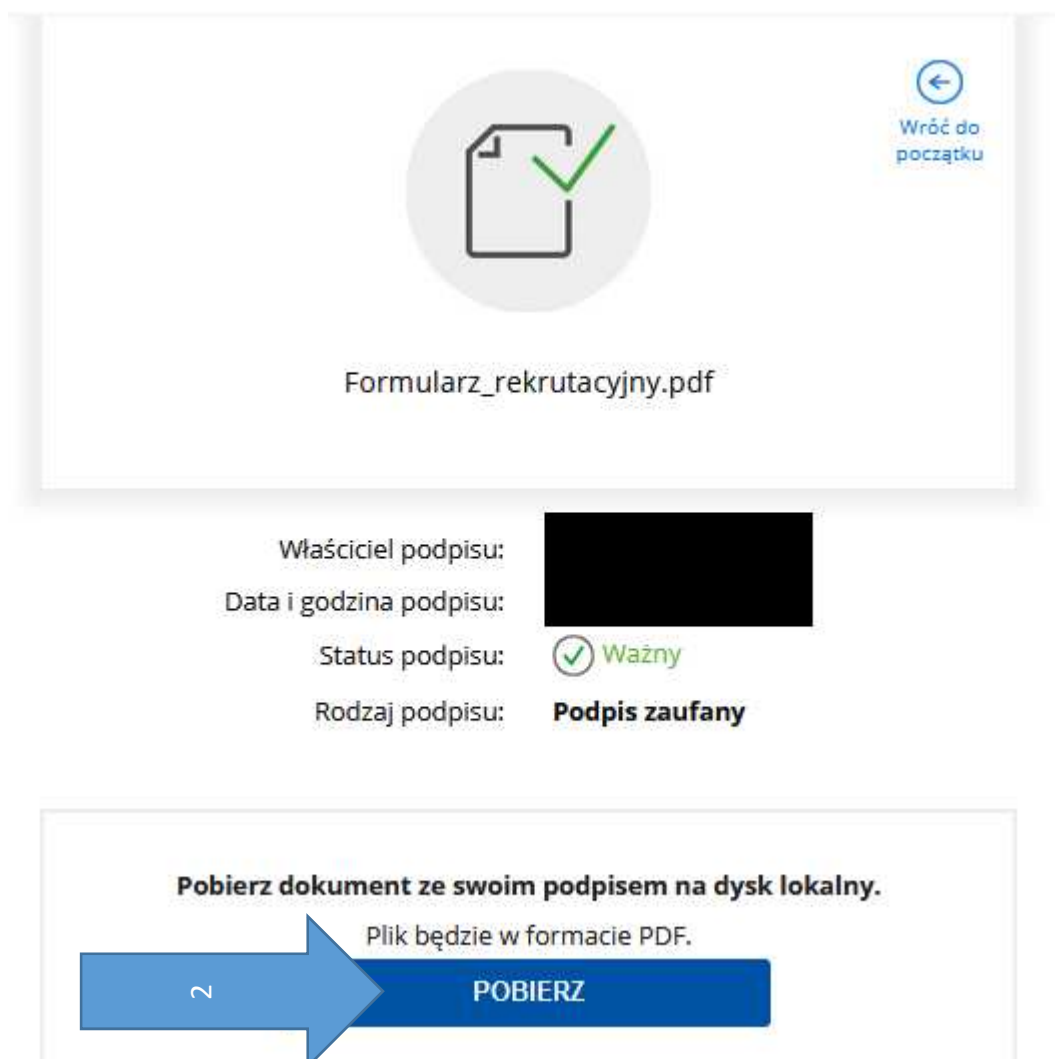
Wróć do początku

Formularz_rekrutacyjny.pdf

Właściciel podpisu:
Data i godzina podpisu:
Status podpisu: Ważny
Rodzaj podpisu: Podpis zaufany

Pobierz dokument ze swoim podpisem na dysk lokalny.
Plik będzie w formacie PDF.

2

POBIERZ